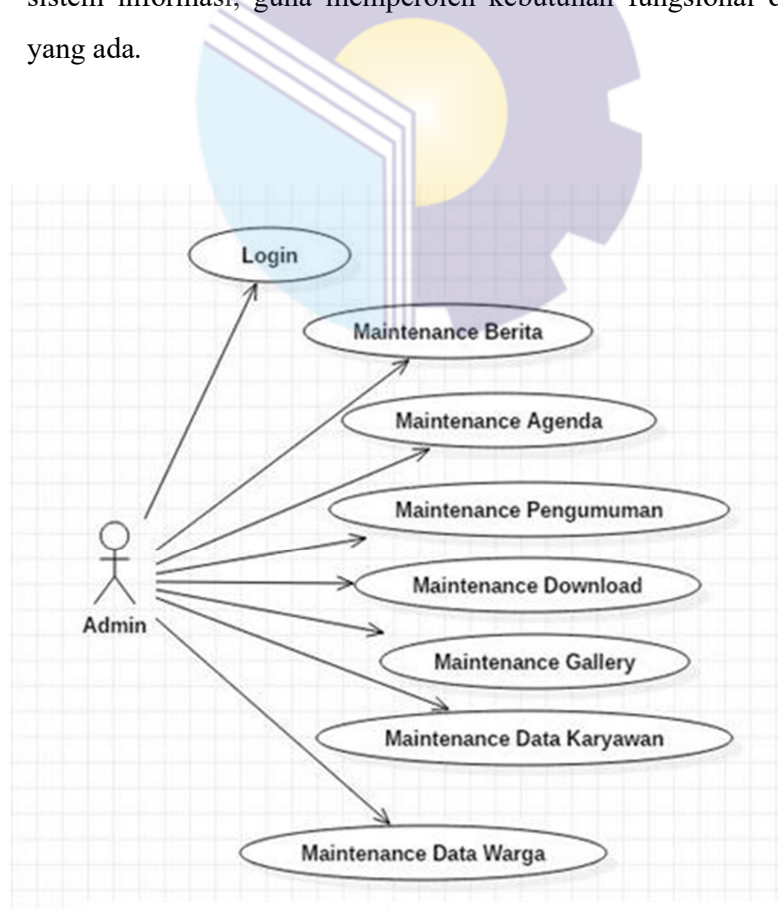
sistem informasi, guna memperoleh kebutuhan fungsional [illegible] yang ada.

Login
Maintenance Berita
Maintenance Agenda
Maintenance Pengumuman
Maintenance Download
Maintenance Gallery
Maintenance Data Karyawan
Maintenance Data Warga
Admin